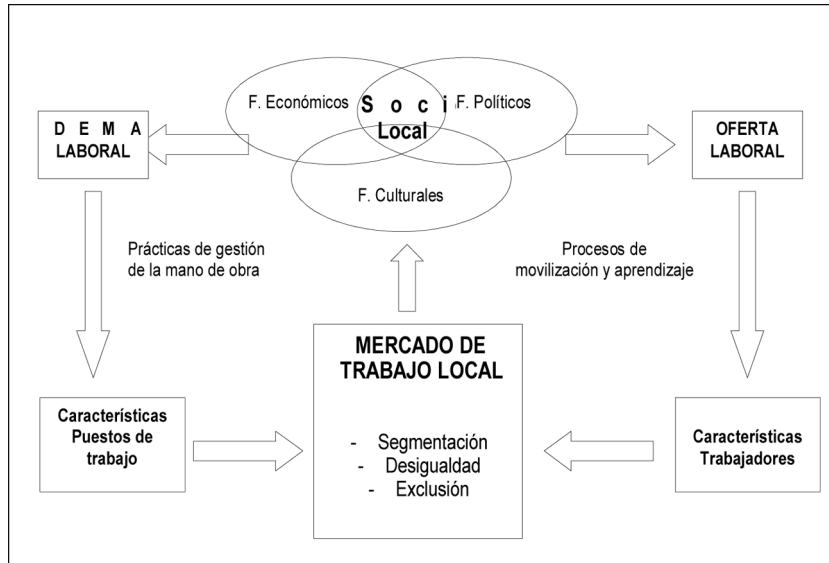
F. Económicos

S o c i

Local

F. Políticos

F. Culturales

D E M A
LABORAL

OFERTA
LABORAL

Prácticas de gestión de la mano de obra

Procesos de movilización y aprendizaje

MERCADO DE TRABAJO LOCAL

- Segmentación
- Desigualdad
- Exclusión

Características Puestos de trabajo

Características Trabajadores